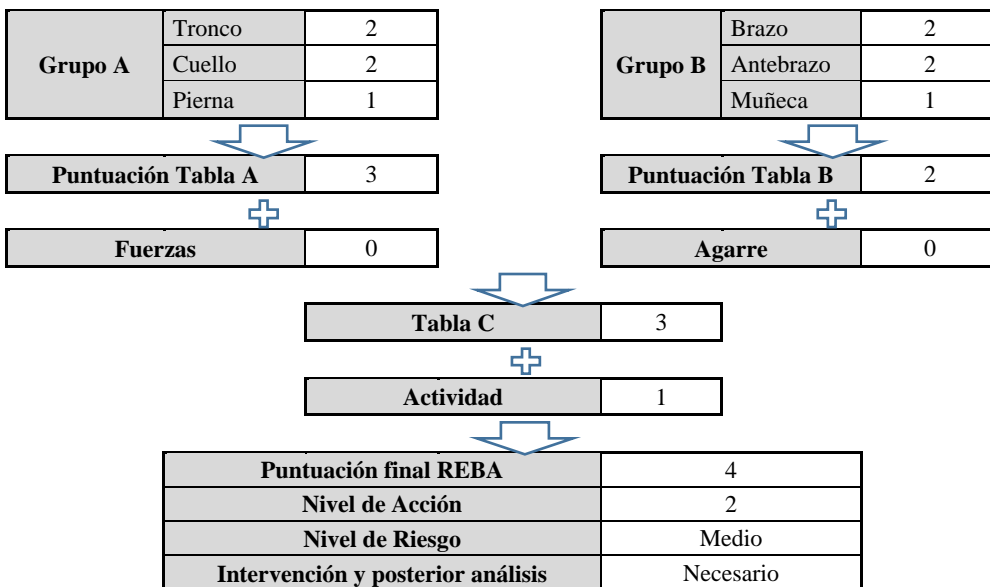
| Grupo A | Tronco | 2 |
|---|---|---|
| | Cuello | 2 |
| | Pierna | 1 |

| Puntuación Tabla A | 3 |
|---|---|

| Fuerzas | 0 |
|---|---|

| Grupo B | Brazo | 2 |
|---|---|---|
| | Antebrazo | 2 |
| | Muñeca | 1 |

| Puntuación Tabla B | 2 |
|---|---|

| Agarre | 0 |
|---|---|

| Tabla C | 3 |
|---|---|

| Actividad | 1 |
|---|---|

| Puntuación final REBA | 4 |
|---|---|
| Nivel de Acción | 2 |
| Nivel de Riesgo | Medio |
| Intervención y posterior análisis | Necesario |